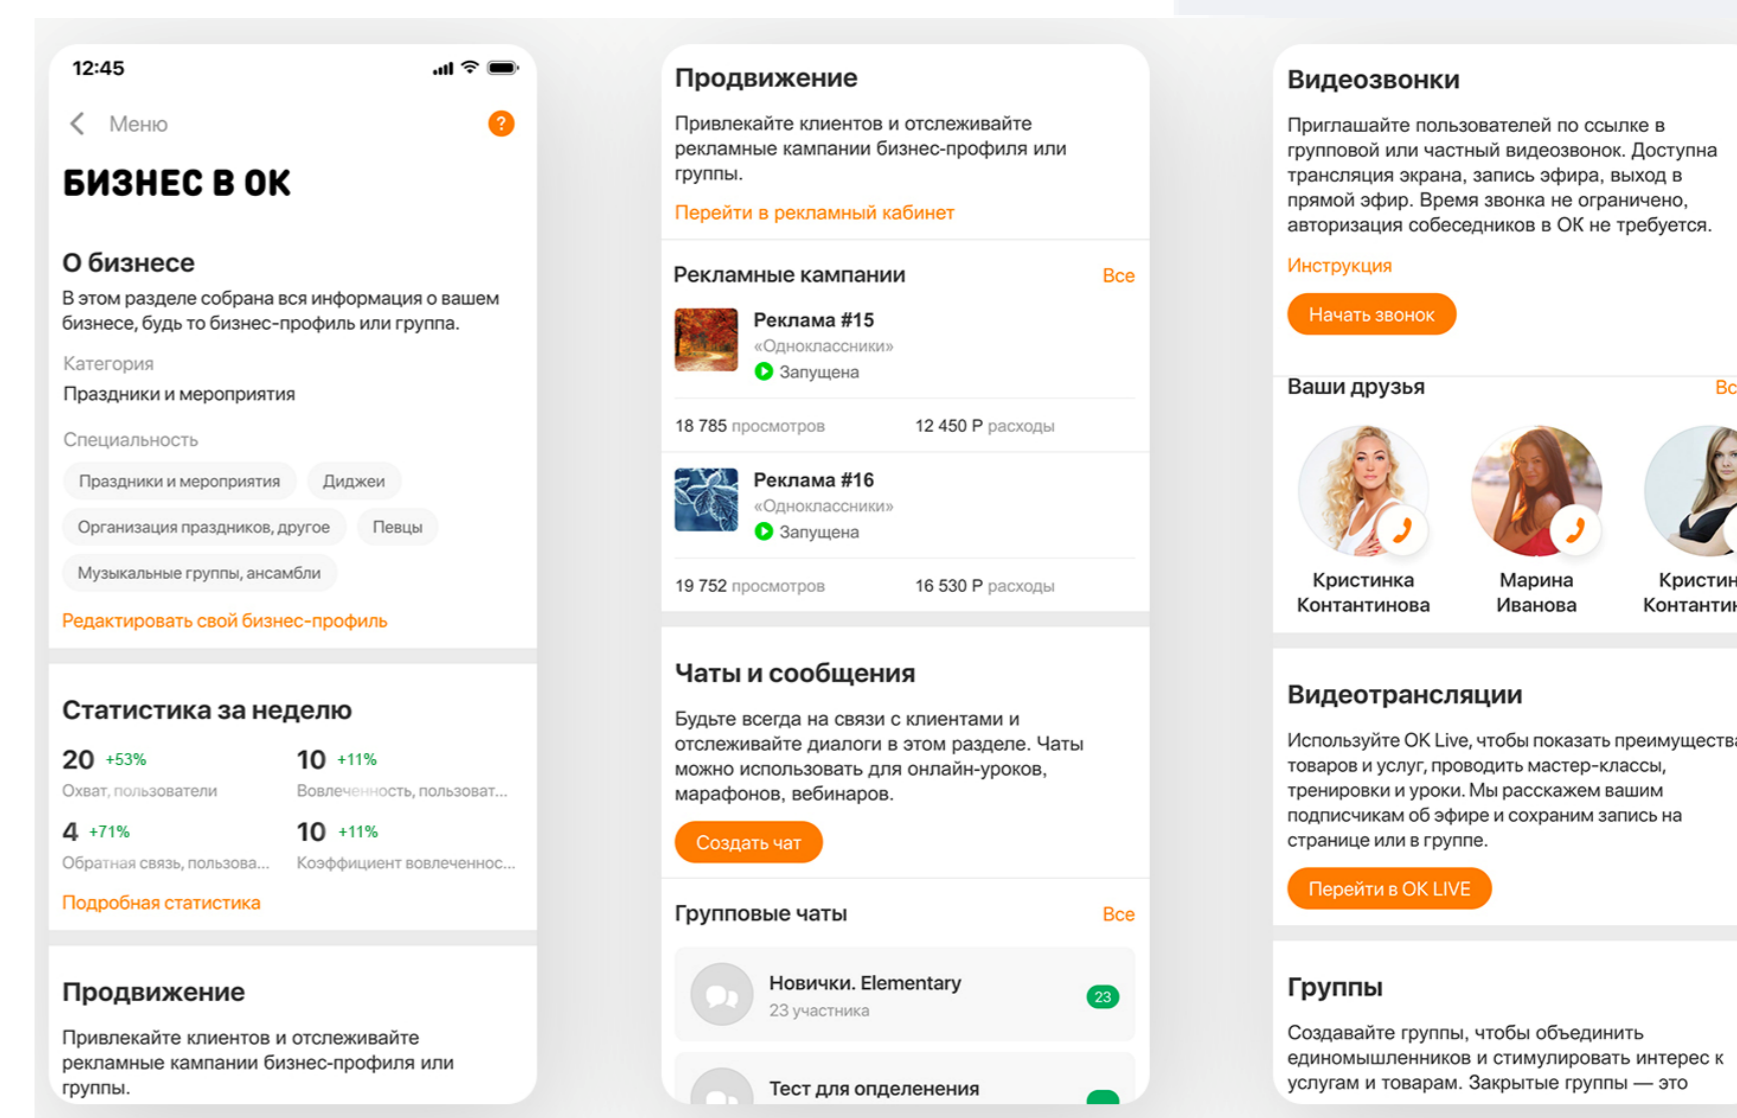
12:45

Меню

?

БИЗНЕС В ОК

О бизнесе

В этом разделе собрана вся информация о вашем бизнесе, будь то бизнес-профиль или группа.

Категория

Праздники и мероприятия

Специальность

Праздники и мероприятия

Диджеи

Организация праздников, другое

Певцы

Музыкальные группы, ансамбли

Редактировать свой бизнес-профиль

Статистика за неделю

20 +53%
Охват, пользователи

10 +11%
Вовлеченность, пользоват...

4 +71%
Обратная связь, пользова...

10 +11%
Коэффициент вовлеченнос...

Подробная статистика

Продвижение

Привлекайте клиентов и отслеживайте рекламные кампании бизнес-профиля или группы.

Продвижение

Привлекайте клиентов и отслеживайте рекламные кампании бизнес-профиля или группы.

Перейти в рекламный кабинет

Рекламные кампании

Все

Реклама #15
«Одноклассники»
Запущена

18 785 просмотров

12 450 Р расходы

Реклама #16
«Одноклассники»
Запущена

19 752 просмотров

16 530 Р расходы

Чаты и сообщения

Будьте всегда на связи с клиентами и отслеживайте диалоги в этом разделе. Чаты можно использовать для онлайн-уроков, марафонов, вебинаров.

Создать чат

Групповые чаты

Все

Новички. Elementary
23 участника

23

Тест для опделенения

Видеозвонки

Приглашайте пользователей по ссылке в групповой или частный видеозвонок. Доступна трансляция экрана, запись эфира, выход в прямой эфир. Время звонка не ограничено, авторизация собеседников в ОК не требуется.

Инструкция

Начать звонок

Ваши друзья

Вс

Кристинка Контантинова

Марина Иванова

Кристин Контантин

Видеотрансляции

Используйте OK Live, чтобы показать преимуществ товаров и услуг, проводить мастер-классы, тренировки и уроки. Мы расскажем вашим подписчикам об эфире и сохраним запись на странице или в группе.

Перейти в ОК LIVE

Группы

Создавайте группы, чтобы объединить единомышленников и стимулировать интерес к услугам и товарам. Закрытые группы — это